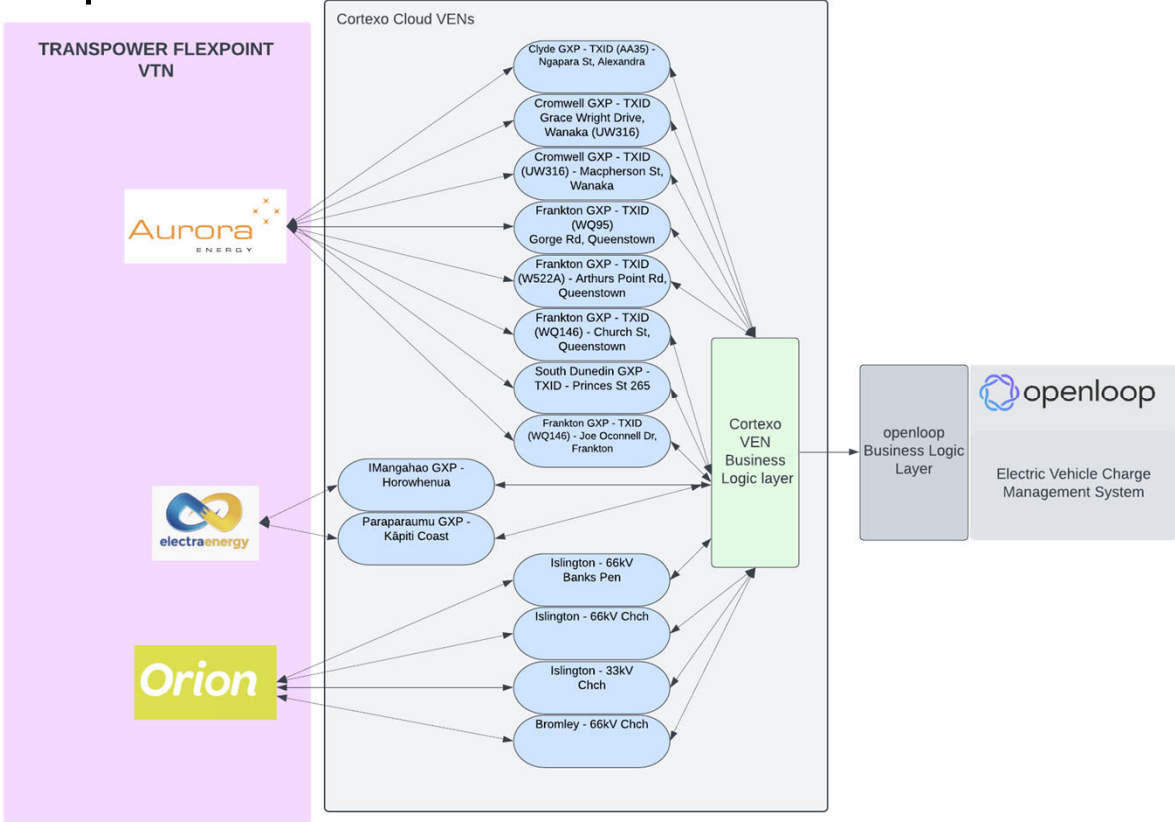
TRANSPOWER FLEXPOINT VTN

Aurora ENERGY

electraenergy

Orion

Cortexo Cloud VENs

Clyde GXP - TXID (AA35) - Ngapara St, Alexandra

Cromwell GXP - TXID Grace Wright Drive, Wanaka (UW316)

Cromwell GXP - TXID (UW316) - Macpherson St, Wanaka

Frankton GXP - TXID (WQ95) Gorge Rd, Queenstown

Frankton GXP - TXID (W522A) - Arthurs Point Rd, Queenstown

Frankton GXP - TXID (WQ146) - Church St, Queenstown

South Dunedin GXP - TXID - Princes St 265

Frankton GXP - TXID (WQ146) - Joe Oconnell Dr, Frankton

IMangahao GXP - Horowhenua

Paraparaumu GXP - Kāpiti Coast

Islington - 66kV Banks Pen

Islington - 66kV Chch

Islington - 33kV Chch

Bromley - 66kV Chch

Cortexo VEN Business Logic layer

openloop Business Logic Layer

openloop

Electric Vehicle Charge Management System